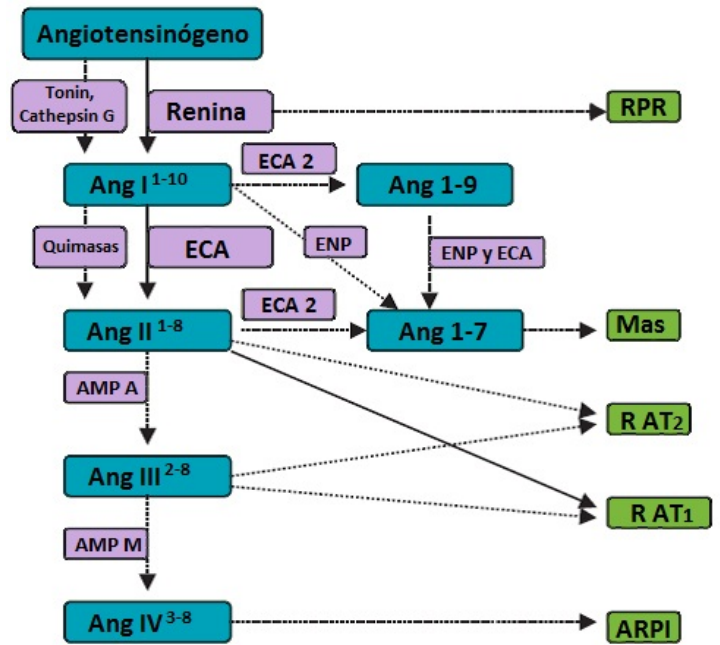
Angiotensinógeno

Tonin, Cathepsin G

Renina

RPR

ECA 2

Ang I $^{1-10}$

Ang 1-9

ENP

Quimasas

ECA

ENP y ECA

ECA 2

Ang II $^{1-8}$

Ang 1-7

Mas

AMP A

R AT$_2$

Ang III $^{2-8}$

R AT$_1$

AMP M

Ang IV $^{3-8}$

ARPI